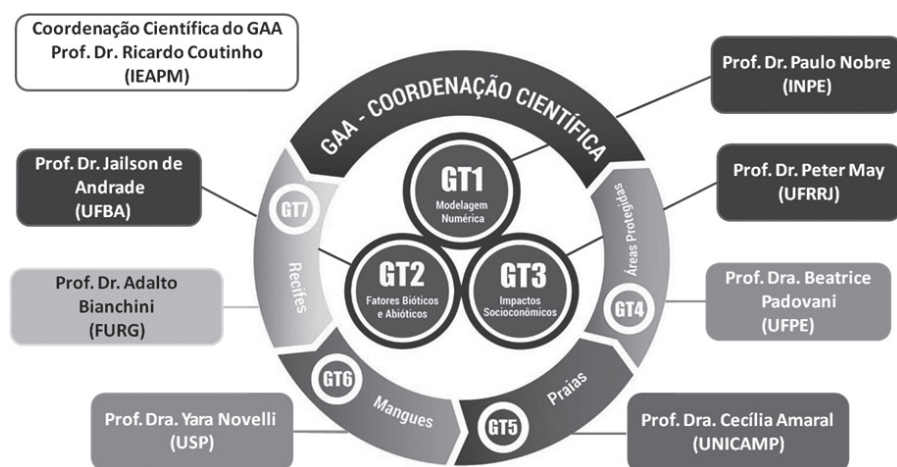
Coordenação Científica do GAA
Prof. Dr. Ricardo Coutinho
(IEAPM)

GAA - COORDENAÇÃO CIENTÍFICA

Prof. Dr. Paulo Nobre
(INPE)

GT1
Modelagem Numérica

Prof. Dr. Jailson de Andrade
(UFBA)

GT7
Recifes

Prof. Dr. Peter May
(UFRRJ)

Áreas Protegidas

GT2
Fatores Bióticos e Abióticos

GT3
Impactos Socioconômicos

Prof. Dr. Adalto Bianchini
(FURG)

GT4

Prof. Dra. Beatrice Padovani
(UFPE)

GT6
Mangues

Praias
GT5

Prof. Dra. Yara Novelli
(USP)

Prof. Dra. Cecília Amaral
(UNICAMP)